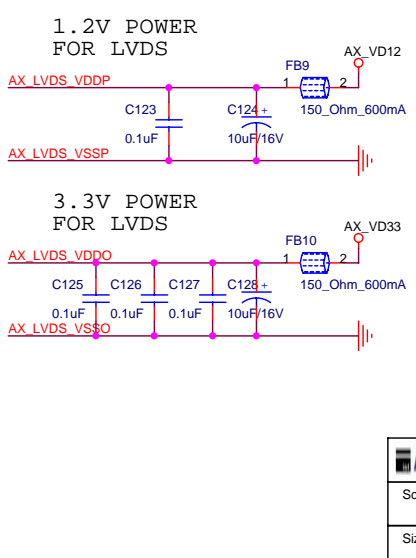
1.2V POWER
FOR LVDS

AX_VD12
FB9
AX_LVDS_VDDP
1
2
C123
C124
+
150_Ohm_600mA
0.1uF
10uF/16V
AX_LVDS_VSSP

3.3V POWER
FOR LVDS

AX_VD33
FB10
AX_LVDS_VDDO
1
2
C125
C126
C127
C128
+
150_Ohm_600mA
0.1uF
0.1uF
0.1uF
10uF/16V
AX_LVDS_VSSO

Sc
Siz